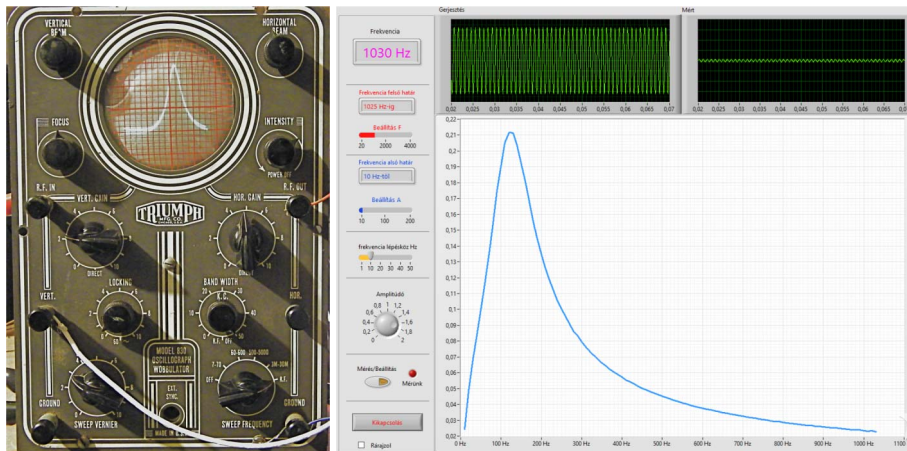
VERTICAL BEAM
HORIZONTAL BEAM
FOCUS
INTENSITY
POWER OFF
R.F. IN
R.F. OUT
VERT. GAIN
HOR. GAIN
TRIUMPH MFG. CO.
DIRECT
LOCKING
BAND WIDTH K.C.
VERT.
HOR.
MODEL 830 OSCILLOGRAPH WOBBULATOR
EXT. SYNC.
GROUND
GROUND
SWEEP VERNIER
SWEEP FREQUENCY
MADE IN U.S.A.

Frekvencia
1030 Hz
Frekvencia felső határ
1025 Hz-ig
Beállítás F
20 2000 4000
Frekvencia alsó határ
10 Hz-től
Beállítás A
10 100 200
frekvencia lépésköz Hz
1 10 20 30 40 50
Amplitúdó
0,8 1 1,2
0,6 1,4
0,4 1,6
0,2 1,8
0 2
Mérés/Beállítás
Mérünk
Kikapcsolás
Rárajzol

Gerjesztés
0,02 0,025 0,03 0,035 0,04 0,045 0,05 0,055 0,06 0,065 0,07
Mért
0,02 0,025 0,03 0,035 0,04 0,045 0,05 0,055 0,06 0,065 0,07

0,22
0,21
0,2
0,19
0,18
0,17
0,16
0,15
0,14
0,13
0,12
0,11
0,1
0,09
0,08
0,07
0,06
0,05
0,04
0,03
0,02
0 Hz 100 Hz 200 Hz 300 Hz 400 Hz 500 Hz 600 Hz 700 Hz 800 Hz 900 Hz 1000 Hz 1100